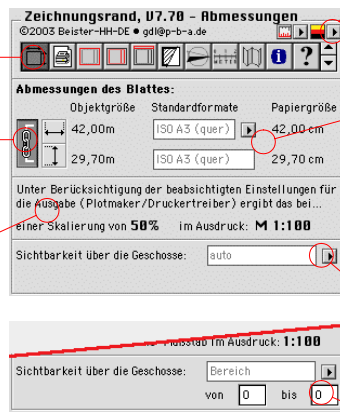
Zeichnungsrand, V7.70 - Abmessungen
©2003 Beister-HH-DE • gdl@p-b-a.de

Abmessungen des Blattes:

| Objektgröße | Standardformate | Papiergröße |
|---|---|---|
| 42,00m | ISO A3 (quer) | 42,00 cm |
| 29,70m | ISO A3 (quer) | 29,70 cm |

Unter Berücksichtigung der beabsichtigten Einstellungen für die Ausgabe (Plotmaker/Druckertreiber) ergibt das bei...

einer Skalierung von 50% im Ausdruck: M 1:100

Sichtbarkeit über die Geschosse: auto

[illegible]stab im Ausdruck: 1:100

Sichtbarkeit über die Geschosse: Bereich

von 0 bis 0